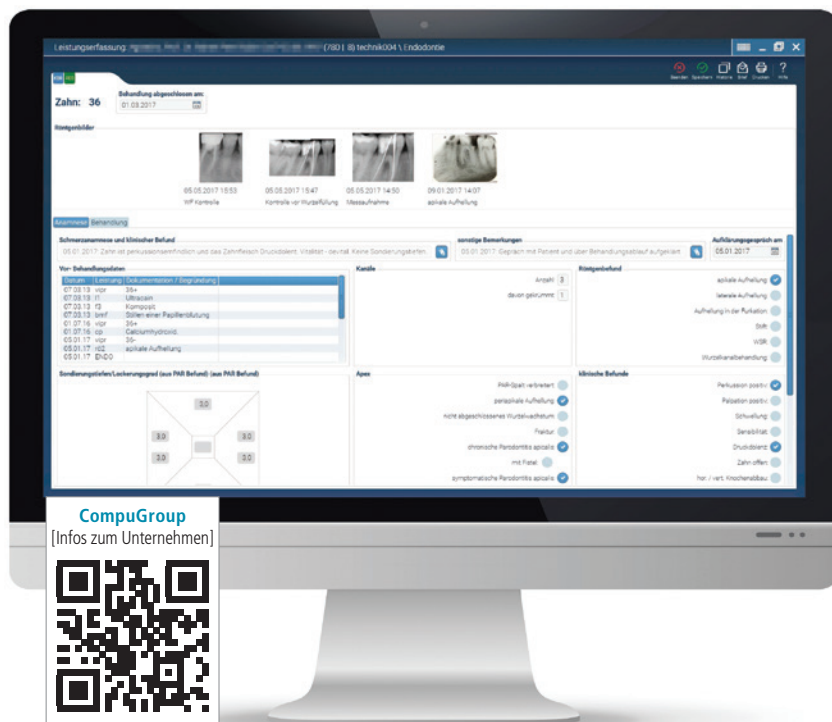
Leistungserfassung: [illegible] (780 | 8) technik004 \ Endodontie

Beenden Speichern Historie Brief Drucken Hilfe

Zahn: 36

Behandlung abgeschlossen am:
01.03.2017

Röntgenbilder

05.05.2017 15:53
WF Kontrolle

05.05.2017 15:47
Kontrolle vor Wurzelfüllung

05.05.2017 14:50
Messaufnahme

09.01.2017 14:07
apikale Aufhellung

Anamnese Behandlung

Schmerzanamnese und klinischer Befund
05.01.2017: Zahn ist perkussionsempfindlich und das Zahnfleisch Druckdolent. Vitalität - devital. Keine Sondierungskorten.

sonstige Bemerkungen
05.01.2017: Gesprach mit Patient und über Behandlungsablauf aufgeklärt

Aufklärungsgespräch am
05.01.2017

Vor- Behandlungsdaten

| Datum | Leistung | Dokumentation / Begründung |
|---|---|---|
| 07.03.13 | vipr | 36+ |
| 07.03.13 | I1 | Ultracain |
| 07.03.13 | f3 | Komposit |
| 07.03.13 | bmf | Stillen einer Papillenblutung |
| 01.07.16 | vipr | 36+ |
| 01.07.16 | cp | Calciumhydroxid |
| 05.01.17 | vipr | 36- |
| 05.01.17 | rö2 | apikale Aufhellung |
| 05.01.17 | ENDO | |

Kanäle
Anzahl 3
davon gekrümmt 1

Röntgenbefund
apikale Aufhellung
laterale Aufhellung
Aufhellung in der Furkation
Stift
WSR
Wurzelkanalbehandlung

Sondierungstiefen/Lockerungsgrad (aus PAR Befund) (aus PAR Befund)
3.0
3.0
3.0
3.0
3.0

Apex
PAR-Spalt verbreitert
periapikale Aufhellung
nicht abgeschlossenes Wurzelwachstum
Fraktur
chronische Parodontitis apicalis
mit Fistel
symptomatische Parodontitis apicalis

klinische Befunde
Perkussion positiv
Palpation positiv
Schwellung
Sensibilität
Druckdolenz
Zahn offen
hor. / vert. Knochenabbau

CompuGroup
[Infos zum Unternehmen]